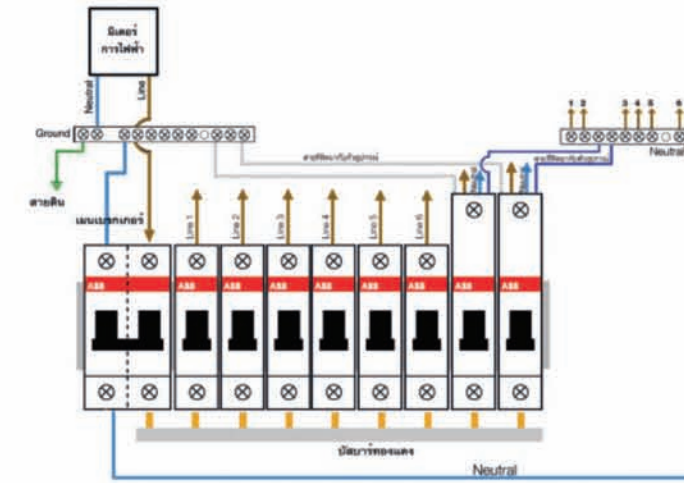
มิเตอร์
การไฟฟ้า

Neutral
Line

Ground

สายดิน

เมนเบรกเกอร์

สายดินจากอุปกรณ์

สายดินจากอุปกรณ์

Line 1
Line 2
Line 3
Line 4
Line 5
Line 6

1 2
3 4 5 6
Neutral

ABB
ABB
ABB
ABB
ABB
ABB
ABB
ABB
ABB

บัสบาร์ทองแดง

Neutral